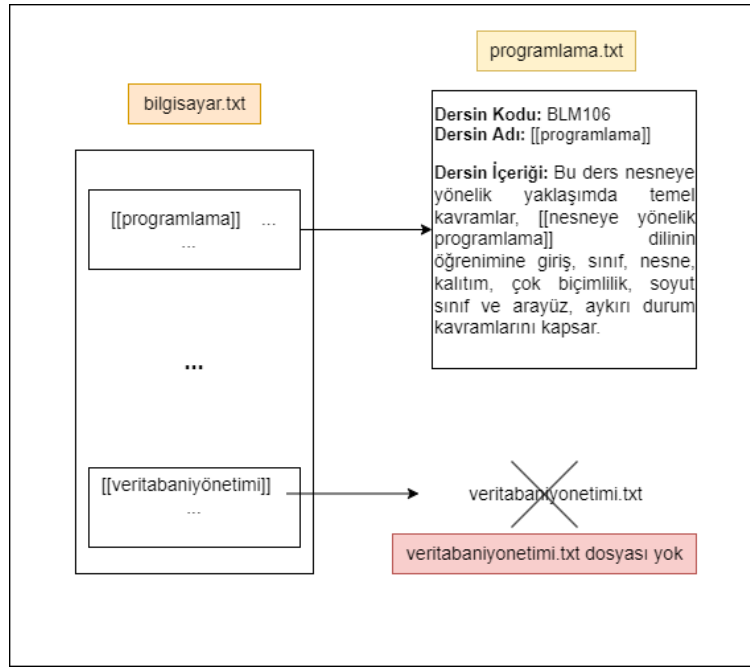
programlama.txt

bilgisayar.txt

[[programlama]] ...
...

...

[[veritabaniyönetimi]]
...

**Dersin Kodu:** BLM106
**Dersin Adı:** [[programlama]]

**Dersin İçeriği:** Bu ders nesneye yönelik yaklaşımda temel kavramlar, [[nesneye yönelik programlama]] dilinin öğrenimine giriş, sınıf, nesne, kalıtım, çok biçimlilik, soyut sınıf ve arayüz, aykırı durum kavramlarını kapsar.

veritabaniyonetimi.txt

veritabaniyonetimi.txt dosyası yok